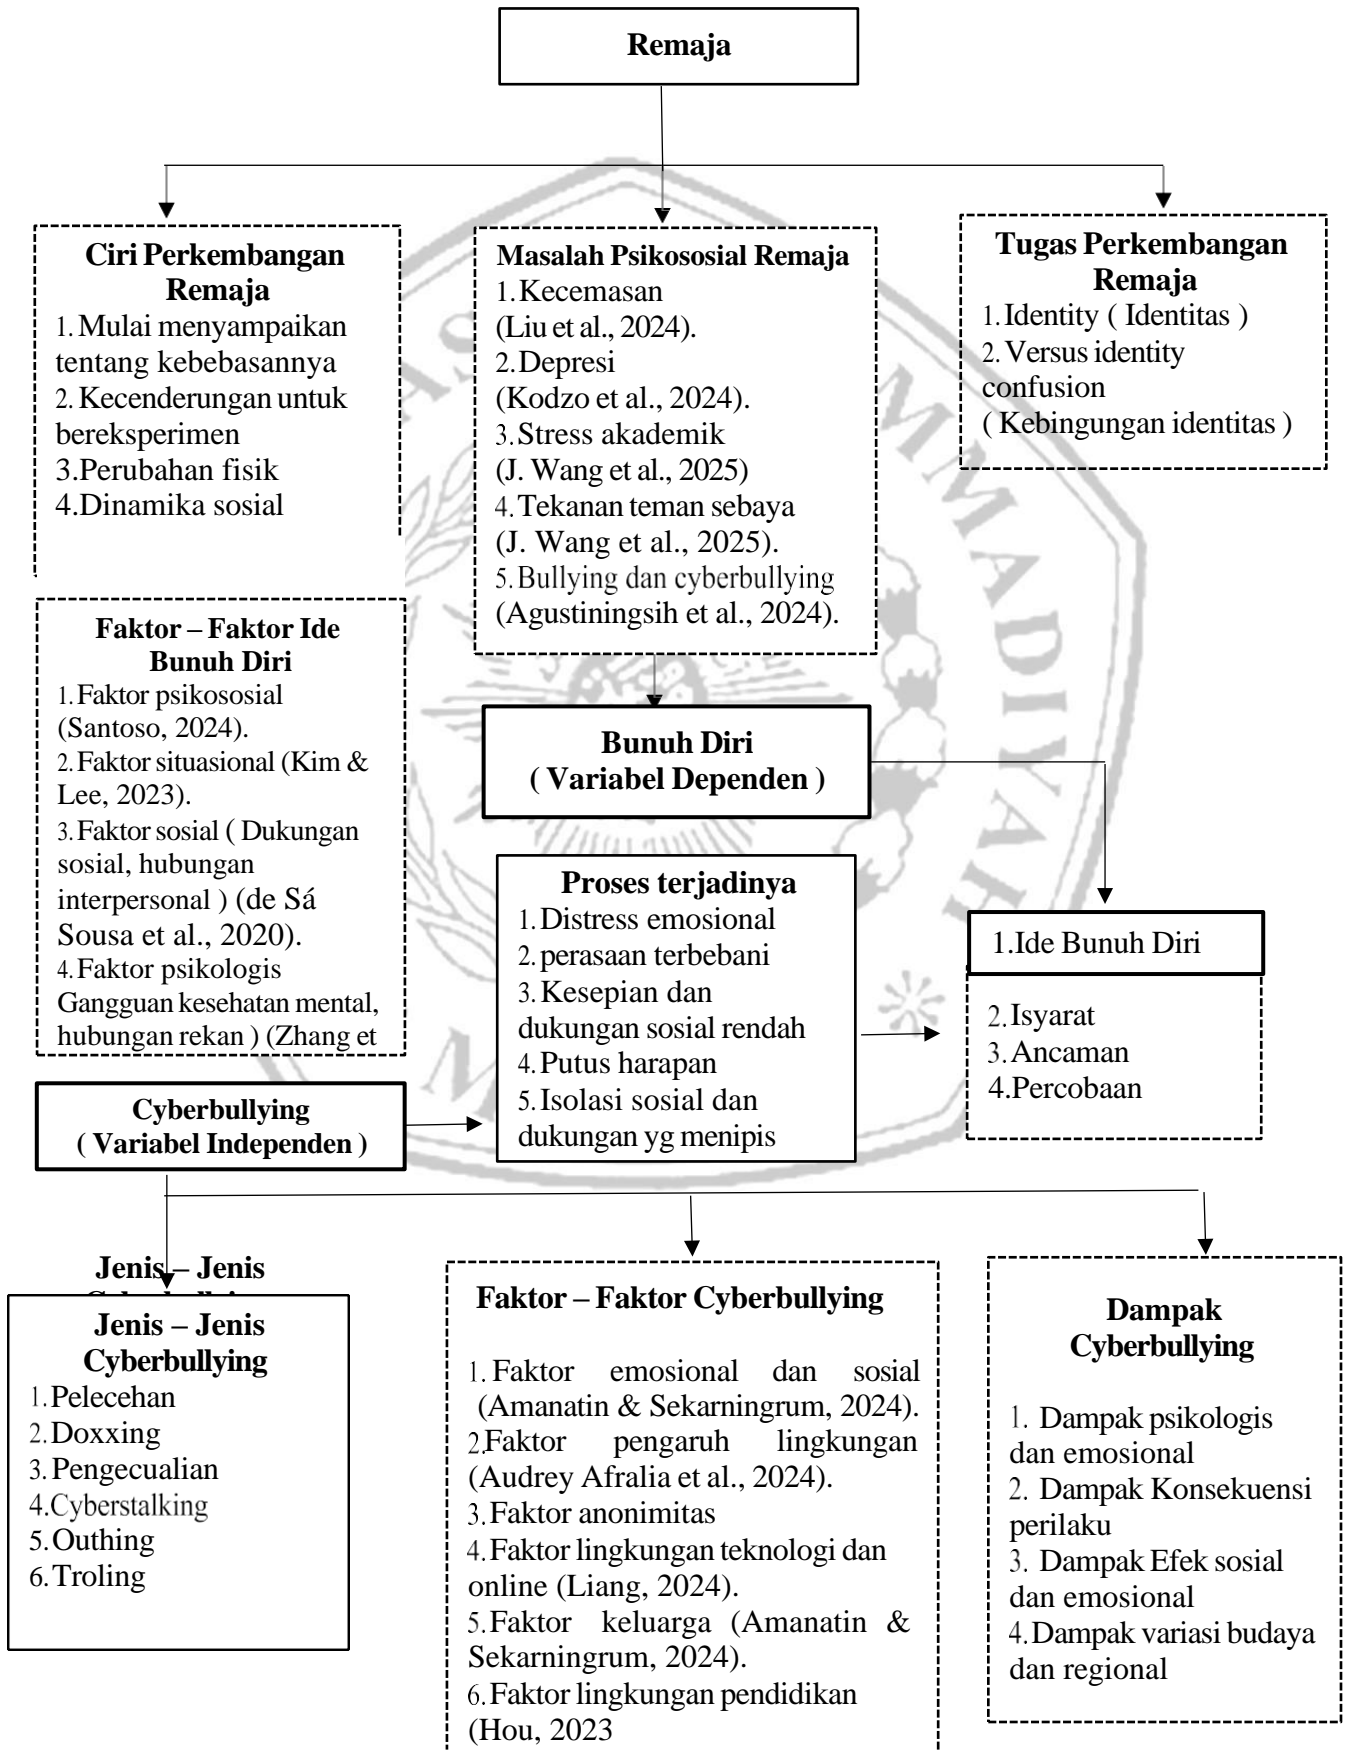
Remaja

Ciri Perkembangan Remaja
1. Mulai menyampaikan tentang kebebasannya
2. Kecenderungan untuk bereksperimen
3.Perubahan fisik
4.Dinamika sosial

Masalah Psikososial Remaja
1.Kecemasan (Liu et al., 2024).
2.Depresi (Kodzo et al., 2024).
3.Stress akademik (J. Wang et al., 2025)
4.Tekanan teman sebaya (J. Wang et al., 2025).
5.Bullying dan cyberbullying (Agustiningsih et al., 2024).

Tugas Perkembangan Remaja
1.Identity ( Identitas )
2.Versus identity confusion ( Kebingungan identitas )

Faktor – Faktor Ide Bunuh Diri
1.Faktor psikososial (Santoso, 2024).
2.Faktor situasional (Kim & Lee, 2023).
3.Faktor sosial ( Dukungan sosial, hubungan interpersonal ) (de Sá Sousa et al., 2020).
4.Faktor psikologis Gangguan kesehatan mental, hubungan rekan ) (Zhang et

Bunuh Diri
( Variabel Dependen )

Proses terjadinya
1.Distress emosional
2.perasaan terbebani
3.Kesepian dan dukungan sosial rendah
4.Putus harapan
5.Isolasi sosial dan dukungan yg menipis

1.Ide Bunuh Diri
2.Isyarat
3.Ancaman
4.Percobaan

Cyberbullying
( Variabel Independen )

Jenis – Jenis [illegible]

Jenis – Jenis Cyberbullying
1.Pelecehan
2.Doxxing
3.Pengecualian
4.Cyberstalking
5.Outhing
6.Troling

Faktor – Faktor Cyberbullying
1.Faktor emosional dan sosial (Amanatin & Sekarningrum, 2024).
2.Faktor pengaruh lingkungan (Audrey Afralia et al., 2024).
3.Faktor anonimitas
4.Faktor lingkungan teknologi dan online (Liang, 2024).
5.Faktor keluarga (Amanatin & Sekarningrum, 2024).
6.Faktor lingkungan pendidikan (Hou, 2023

Dampak Cyberbullying
1. Dampak psikologis dan emosional
2. Dampak Konsekuensi perilaku
3. Dampak Efek sosial dan emosional
4.Dampak variasi budaya dan regional